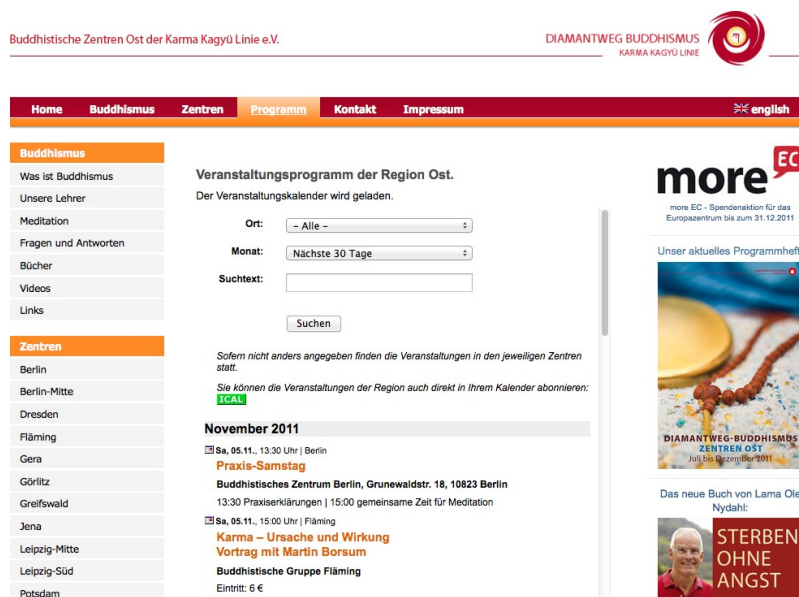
Buddhistische Zentren Ost der Karma Kagyü Linie e.V.

DIAMANTWEG BUDDHISMUS
KARMA KAGYÜ LINIE

Home Buddhismus Zentren Programm Kontakt Impressum english

Buddhismus
Was ist Buddhismus
Unsere Lehrer
Meditation
Fragen und Antworten
Bücher
Videos
Links

Zentren
Berlin
Berlin-Mitte
Dresden
Fläming
Gera
Görlitz
Greifswald
Jena
Leipzig-Mitte
Leipzig-Süd
Potsdam

Veranstaltungsprogramm der Region Ost.

Der Veranstaltungskalender wird geladen.

Ort: – Alle –

Monat: Nächste 30 Tage

Suchtext:

Suchen

Sofern nicht anders angegeben finden die Veranstaltungen in den jeweiligen Zentren statt.

Sie können die Veranstaltungen der Region auch direkt in Ihrem Kalender abonnieren:

ICAL

November 2011

Sa, 05.11., 13:30 Uhr | Berlin

Praxis-Samstag

Buddhistisches Zentrum Berlin, Grunewaldstr. 18, 10823 Berlin

13:30 Praxiserklärungen | 15:00 gemeinsame Zeit für Meditation

Sa, 05.11., 15:00 Uhr | Fläming

Karma – Ursache und Wirkung
Vortrag mit Martin Borsum

Buddhistische Gruppe Fläming

Eintritt: 6 €

more EC

more EC - Spendenaktion für das Europazentrum bis zum 31.12.2011

Unser aktuelles Programmheft

DIAMANTWEG-BUDDHISMUS
ZENTREN OST
Juli bis Dezember 2011

Das neue Buch von Lama Ole Nydahl:

STERBEN OHNE ANGST